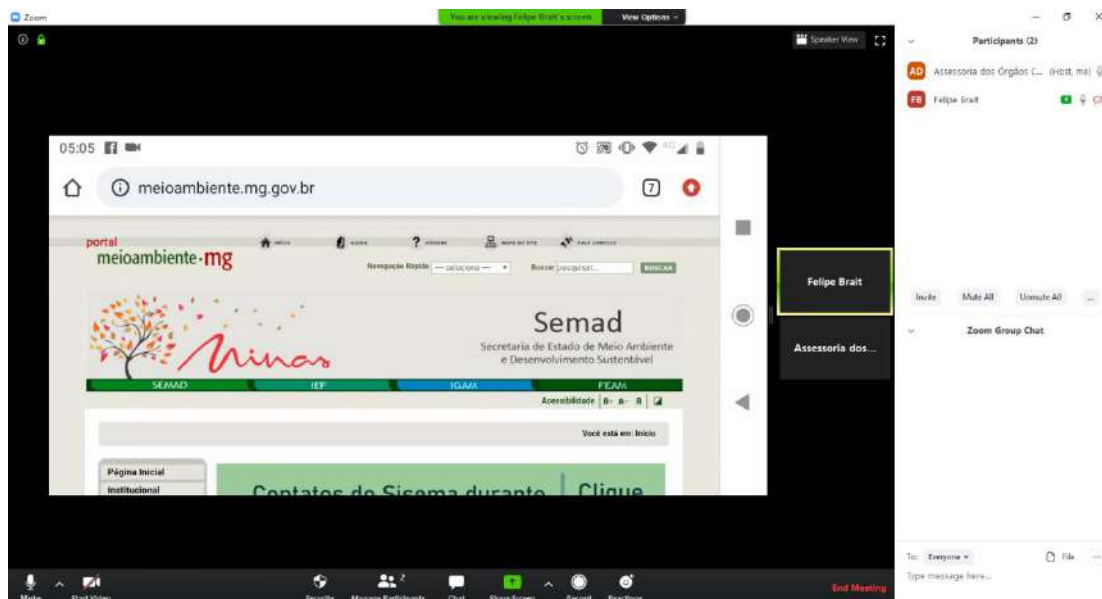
Zoom

You are viewing Felipe Brait's screen View Options

Speaker View

Participants (2)

AD Assessoria dos Órgãos C... (Host, me)

FB Felipe Brait

05:05

meioambiente.mg.gov.br

7

portal meioambiente·mg

Navegação Rápida —selecione— Buscar pesquisar... BUSCAR

Semad

Secretaria de Estado de Meio Ambiente e Desenvolvimento Sustentável

Minas

SEMAD IEF IGAM FEAM

Acessibilidade

Você está em: Início

Página Inicial

Institucional

Contatos do Sisema durante Clique

Felipe Brait

Assessoria dos...

Invite Mute All Unmute All ...

Zoom Group Chat

To: Everyone File

Type message here...

Mute Start Video Security Manage Participants Chat Share Screen Record Reactions

End Meeting